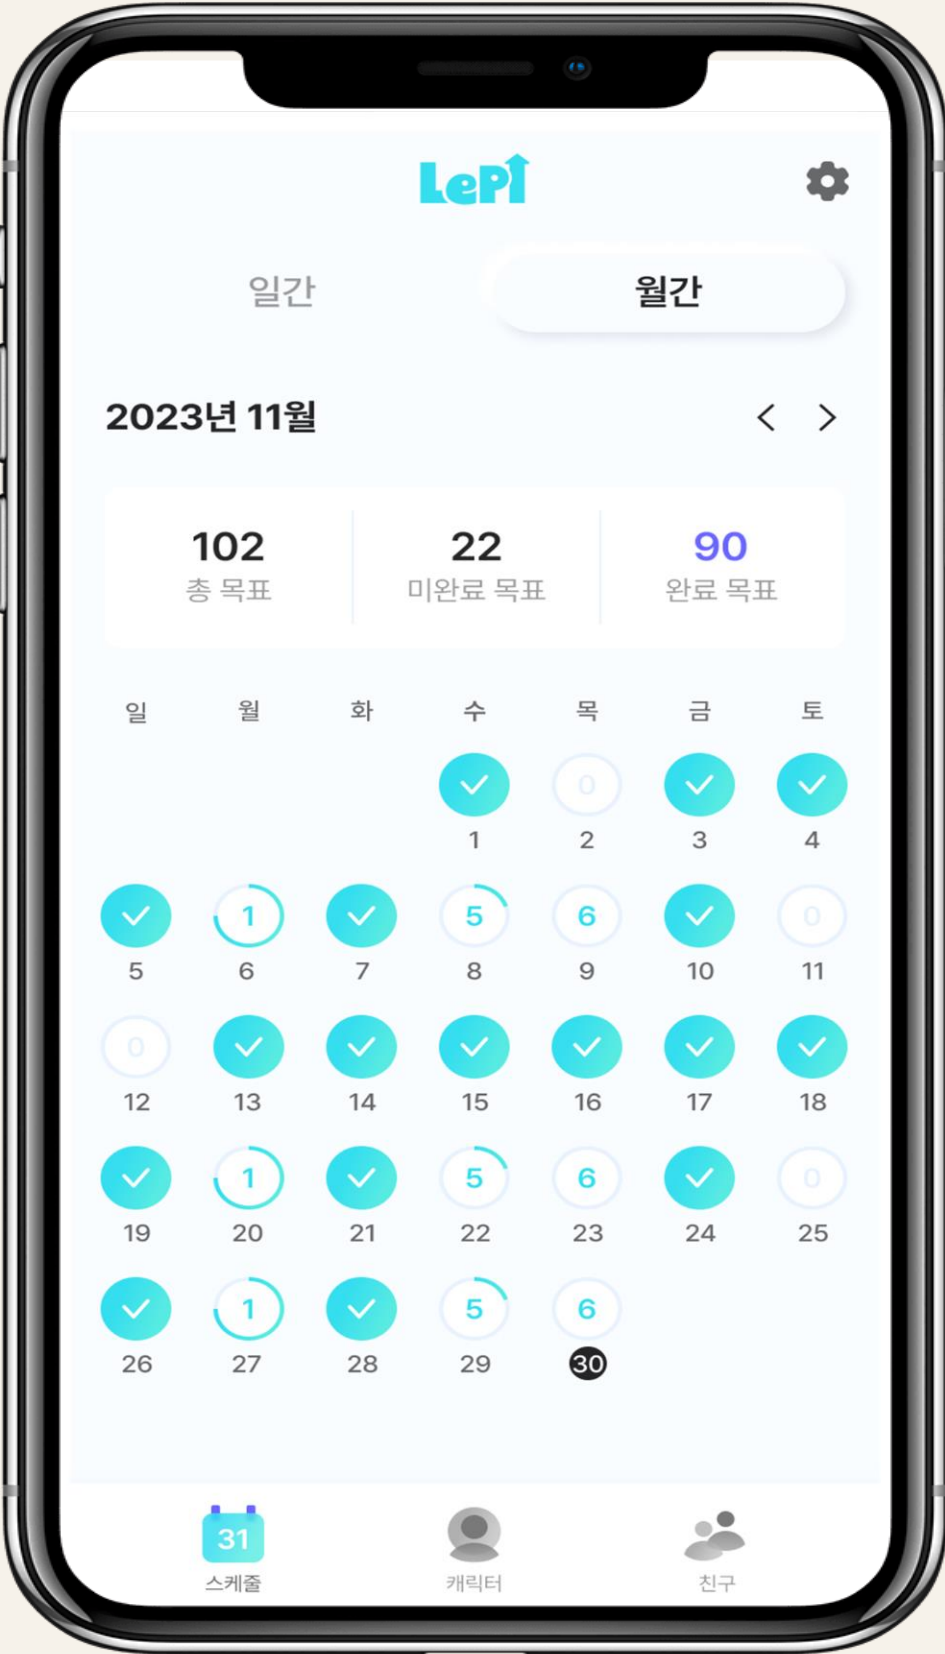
LePI

일간 월간

2023년 11월 < >

102
총 목표

22
미완료 목표

90
완료 목표

| 일 | 월 | 화 | 수 | 목 | 금 | 토 |
|---|---|---|---|---|---|---|
| | | | 1 | 0 2 | 3 | 4 |
| 5 | 1 6 | 7 | 5 8 | 6 9 | 10 | 0 11 |
| 0 12 | 13 | 14 | 15 | 16 | 17 | 18 |
| 19 | 1 20 | 21 | 5 22 | 6 23 | 24 | 0 25 |
| 26 | 1 27 | 28 | 5 29 | 6 30 | | |

31
스케줄

캐릭터

친구